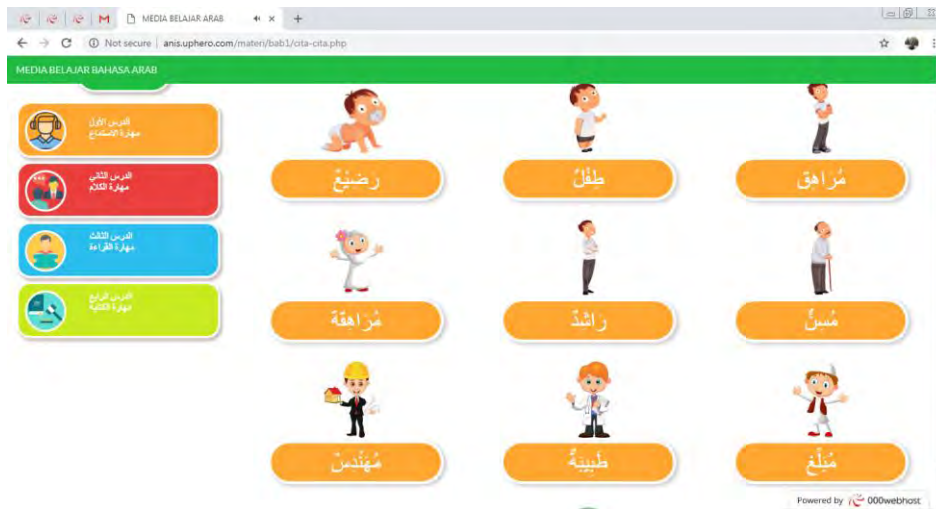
MEDIA BELAJAR ARAB

Not secure | anis.uphero.com/materi/bab1/cita-cita.php

MEDIA BELAJAR BAHASA ARAB

الدرس الأول
مهارة الاستماع

الدرس الثاني
مهارة الكلام

الدرس الثالث
مهارة القراءة

الدرس الرابع
مهارة الكتابة

رَضِيْعٌ

طِفْلٌ

مُرَاهِق

مُرَاهِقَة

رَاشِدٌ

مُسِنٌّ

مُهَنْدِسٌ

طَبِيْبَةٌ

مُبَلِّغ

Powered by 000webhost